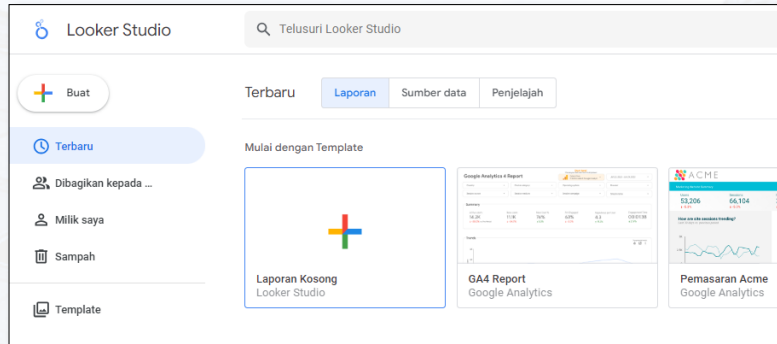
Looker Studio

Telusuri Looker Studio

Buat

Terbaru

Dibagikan kepada ...

Milik saya

Sampah

Template

Terbaru

Laporan

Sumber data

Penjelajah

Mulai dengan Template

Laporan Kosong
Looker Studio

Google Analytics 4 Report

GA4 Report
Google Analytics

ACME

53,206

66,104

Pemasaran Acme
Google Analytics